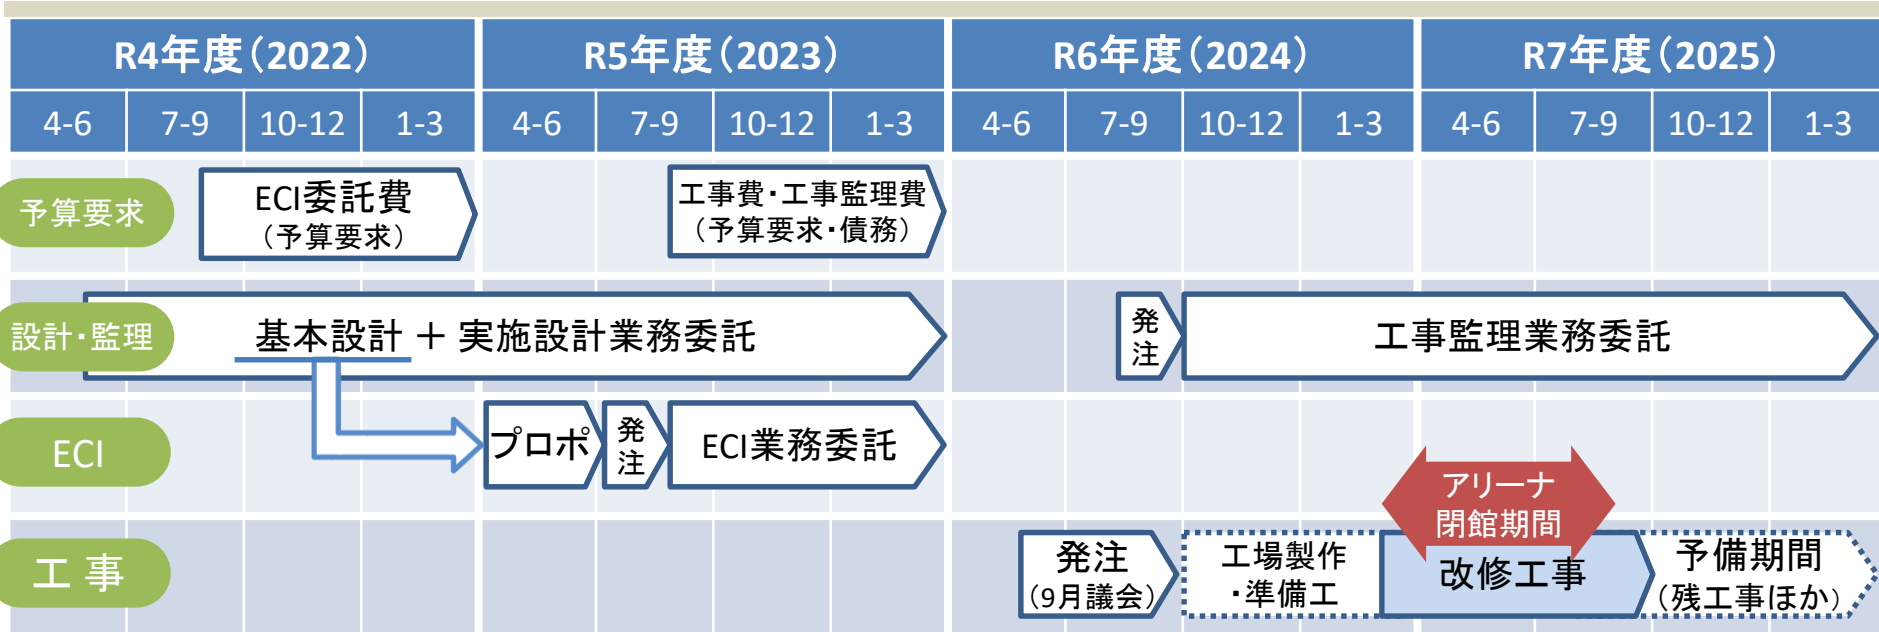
| R4年度(2022) | | | | R5年度(2023) | | | | R6年度(2024) | | | | R7年度(2025) | | | |
|---|---|---|---|---|---|---|---|---|---|---|---|---|---|---|---|
| 4-6 | 7-9 | 10-12 | 1-3 | 4-6 | 7-9 | 10-12 | 1-3 | 4-6 | 7-9 | 10-12 | 1-3 | 4-6 | 7-9 | 10-12 | 1-3 |

予算要求

ECI委託費
(予算要求)

工事費・工事監理費
(予算要求・債務)

設計・監理

基本設計 + 実施設計業務委託

発注

工事監理業務委託

ECI

プロポ

発注

ECI業務委託

工事

発注
(9月議会)

工場製作
・準備工

アリーナ
閉館期間

改修工事

予備期間
(残工事ほか)